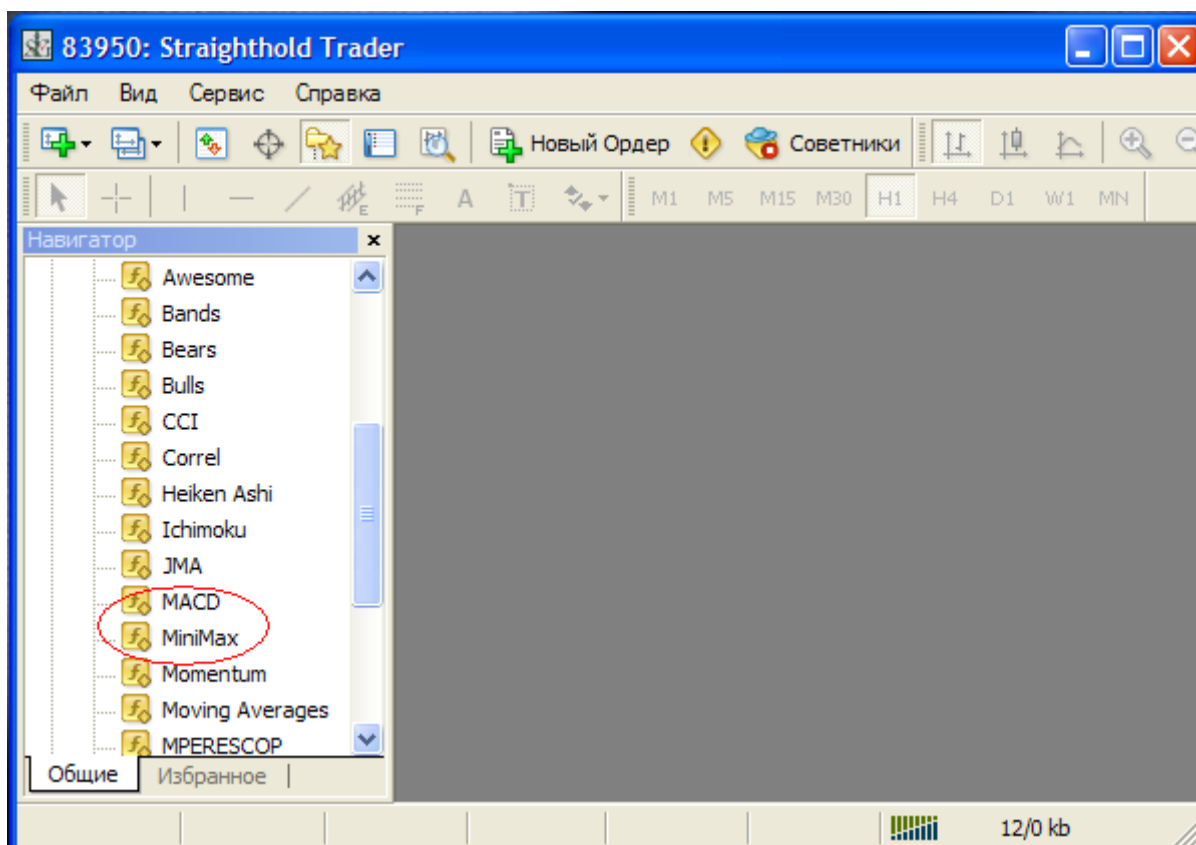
83950: Straighthold Trader

Файл Вид Сервис Справка

Новый Ордер Советники

M1 M5 M15 M30 H1 H4 D1 W1 MN

Навигатор

Awesome
Bands
Bears
Bulls
CCI
Correl
Heiken Ashi
Ichimoku
JMA
MACD
MiniMax
Momentum
Moving Averages
MPERESCOP

Общие Избранное

12/0 kb